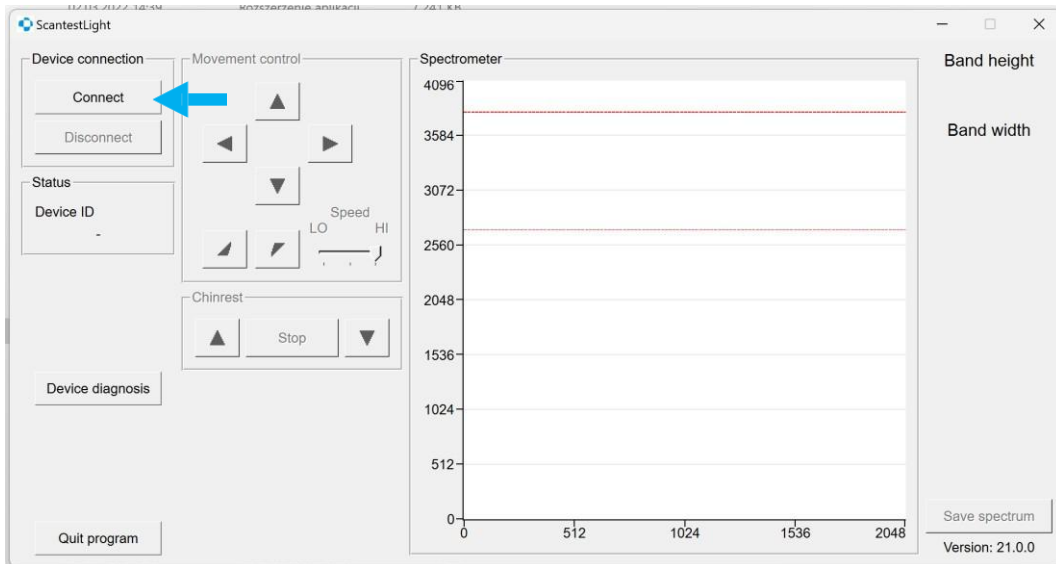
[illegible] Rozszerzenie aplikacji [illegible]

ScantestLight

Device connection
Connect
Disconnect

Status
Device ID
-

Movement control
Speed
LO HI

Chinrest
Stop

Device diagnosis

Quit program

Spectrometer
4096
3584
3072
2560
2048
1536
1024
512
0
0 512 1024 1536 2048

Band height

Band width

Save spectrum

Version: 21.0.0